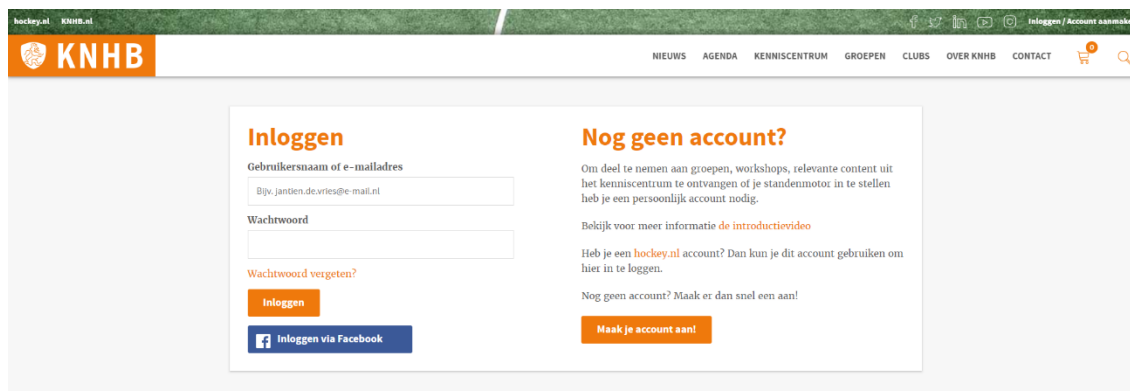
hockey.nl KNHB.nl

Inloggen / Account aanmake

KNHB

NIEUWS AGENDA KENNISCENTRUM GROEPEN CLUBS OVER KNHB CONTACT 0

Inloggen

Gebruikersnaam of e-mailadres

Bijv. jantien.de.vries@e-mail.nl

Wachtwoord

Wachtwoord vergeten?

Inloggen

Inloggen via Facebook

Nog geen account?

Om deel te nemen aan groepen, workshops, relevante content uit het kenniscentrum te ontvangen of je standenmotor in te stellen heb je een persoonlijk account nodig.

Bekijk voor meer informatie de introductievideo

Heb je een hockey.nl account? Dan kun je dit account gebruiken om hier in te loggen.

Nog geen account? Maak er dan snel een aan!

Maak je account aan!